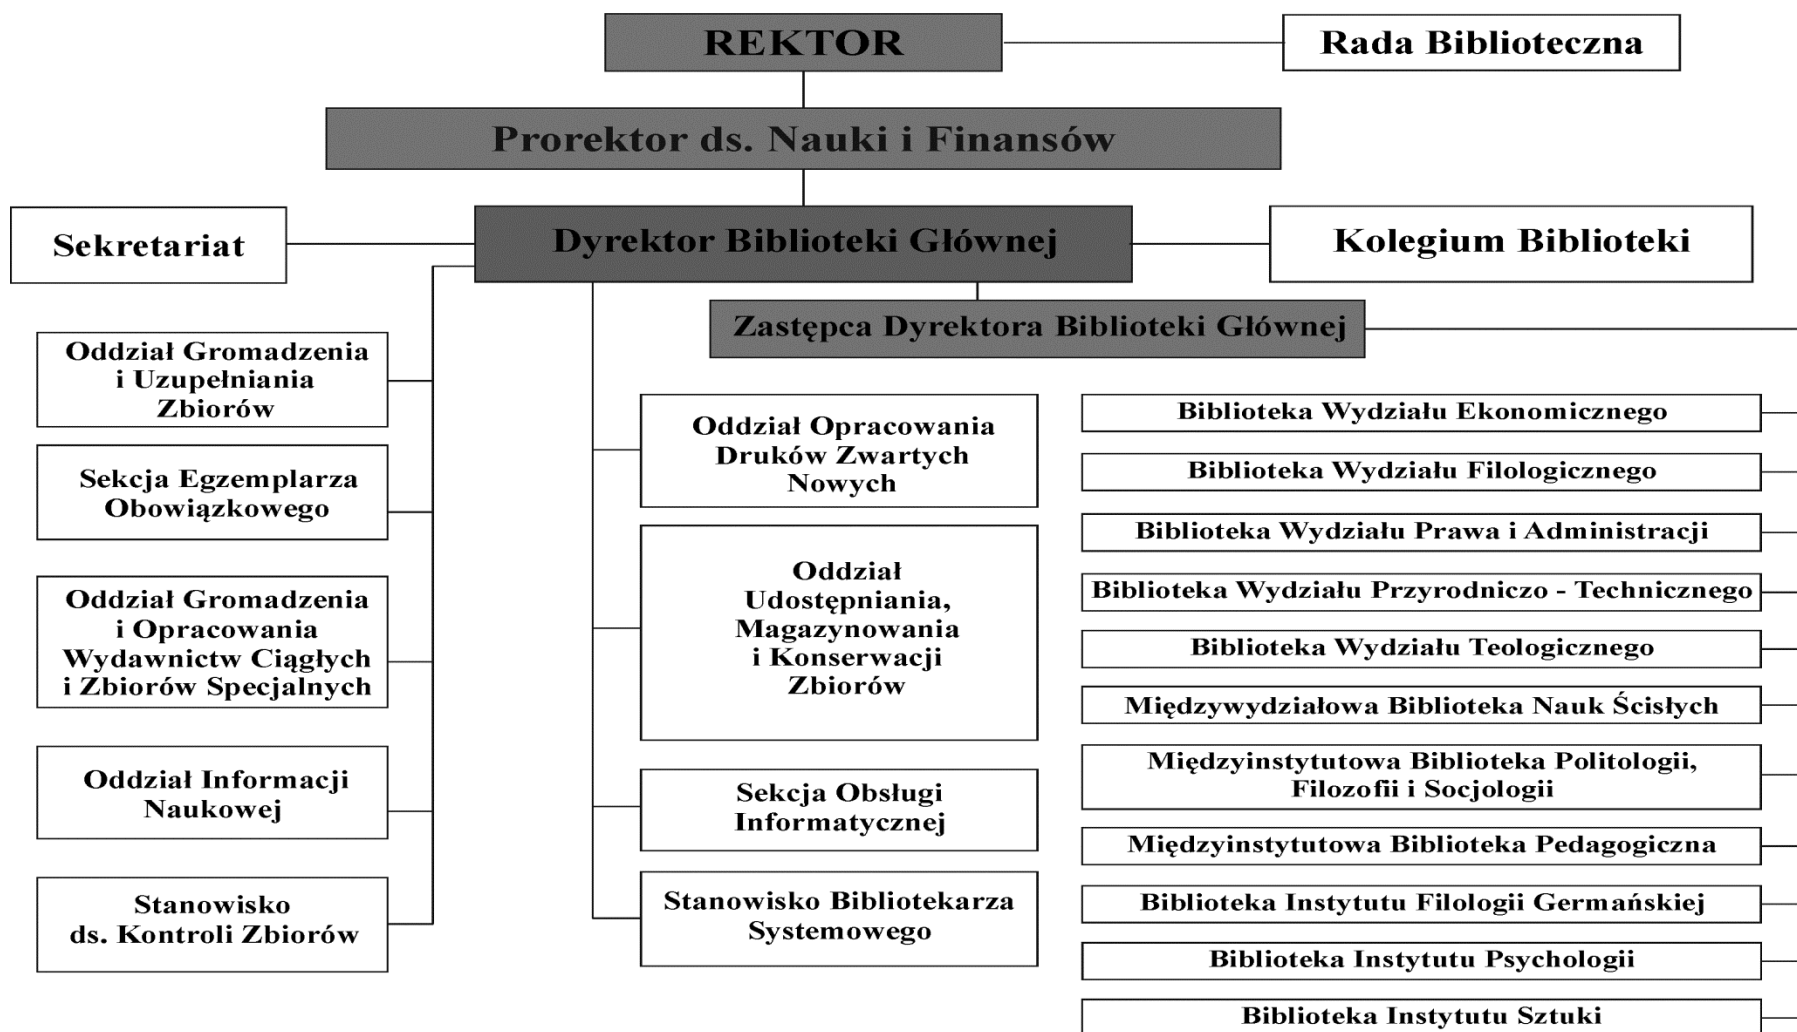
REKTOR

Rada Biblioteczna

Prorektor ds. Nauki i Finansów

Sekretariat

Dyrektor Biblioteki Głównej

Kolegium Biblioteki

Zastępca Dyrektora Biblioteki Głównej

Oddział Gromadzenia i Uzupełniania Zbiorów

Sekcja Egzemplarza Obowiązkowego

Oddział Gromadzenia i Opracowania Wydawnictw Ciągłych i Zbiorów Specjalnych

Oddział Informacji Naukowej

Stanowisko ds. Kontroli Zbiorów

Oddział Opracowania Druków Zwartych Nowych

Oddział Udostępniania, Magazynowania i Konserwacji Zbiorów

Sekcja Obsługi Informatycznej

Stanowisko Bibliotekarza Systemowego

Biblioteka Wydziału Ekonomicznego

Biblioteka Wydziału Filologicznego

Biblioteka Wydziału Prawa i Administracji

Biblioteka Wydziału Przyrodniczo - Technicznego

Biblioteka Wydziału Teologicznego

Międzywydziałowa Biblioteka Nauk Ścisłych

Międzyinstytutowa Biblioteka Politologii, Filozofii i Socjologii

Międzyinstytutowa Biblioteka Pedagogiczna

Biblioteka Instytutu Filologii Germańskiej

Biblioteka Instytutu Psychologii

Biblioteka Instytutu Sztuki